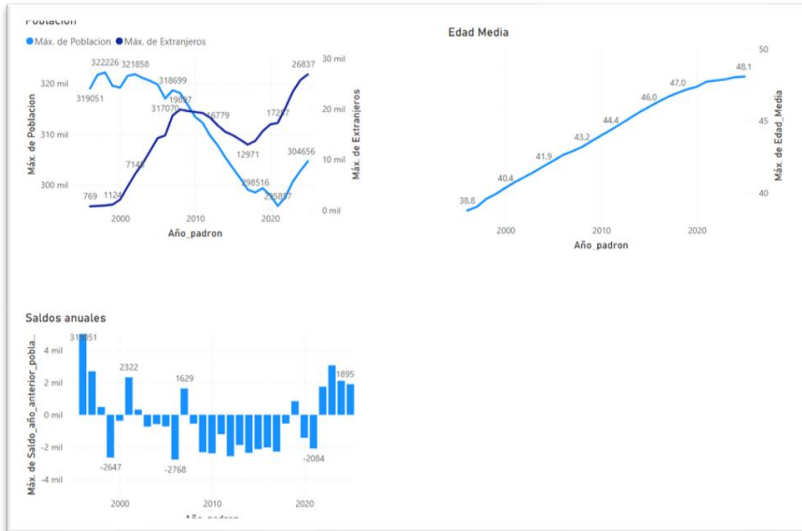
Población

Máx. de Poblacion ● Máx. de Extranjeros

320 mil
310 mil
300 mil
Máx. de Poblacion
30 mil
20 mil
10 mil
0 mil
Máx. de Extranjeros
322226 321858
319051
318699
317070
19897
16779
12971
17287
26837
304656
298516
295887
769 1124
7149
2000 2010 2020
Año_padron

Edad Media

50
45
40
Máx. de Edad_Media
38,8
40,4
41,9
43,2
44,4
46,0
47,0
48,1
2000 2010 2020
Año_padron

Saldos anuales

4 mil
2 mil
0 mil
-2 mil
-4 mil
Máx. de Saldo_año_anterior_pobla...
319051
2322
1629
1895
-2647
-2768
-2084
2000 2010 2020
Año_padron